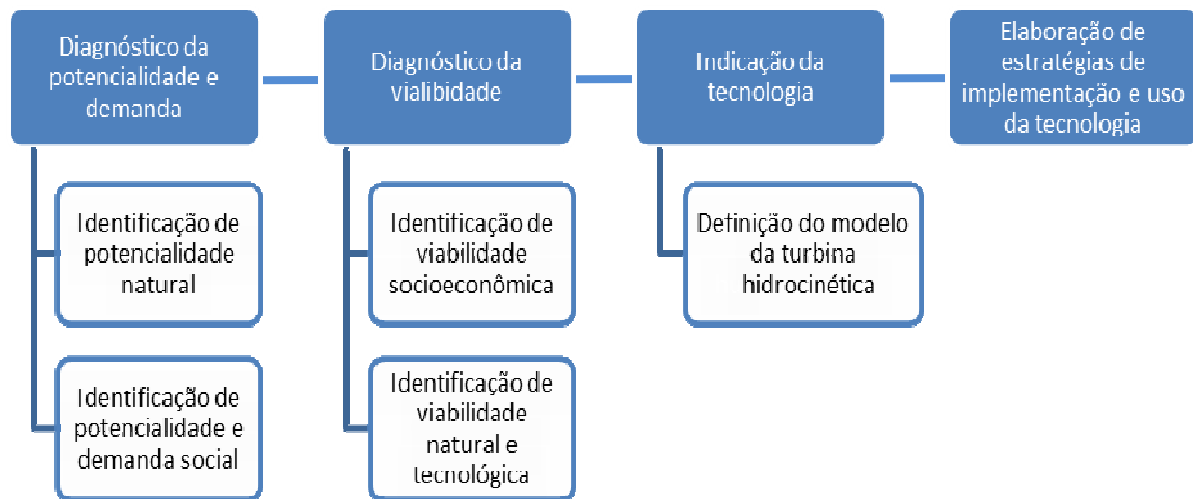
Diagnóstico da potencialidade e demanda

Identificação de potencialidade natural

Identificação de potencialidade e demanda social

Diagnóstico da vialibidade

Identificação de viabilidade socioeconômica

Identificação de viabilidade natural e tecnológica

Indicação da tecnologia

Definição do modelo da turbina hidrocinética

Elaboração de estratégias de implementação e uso da tecnologia